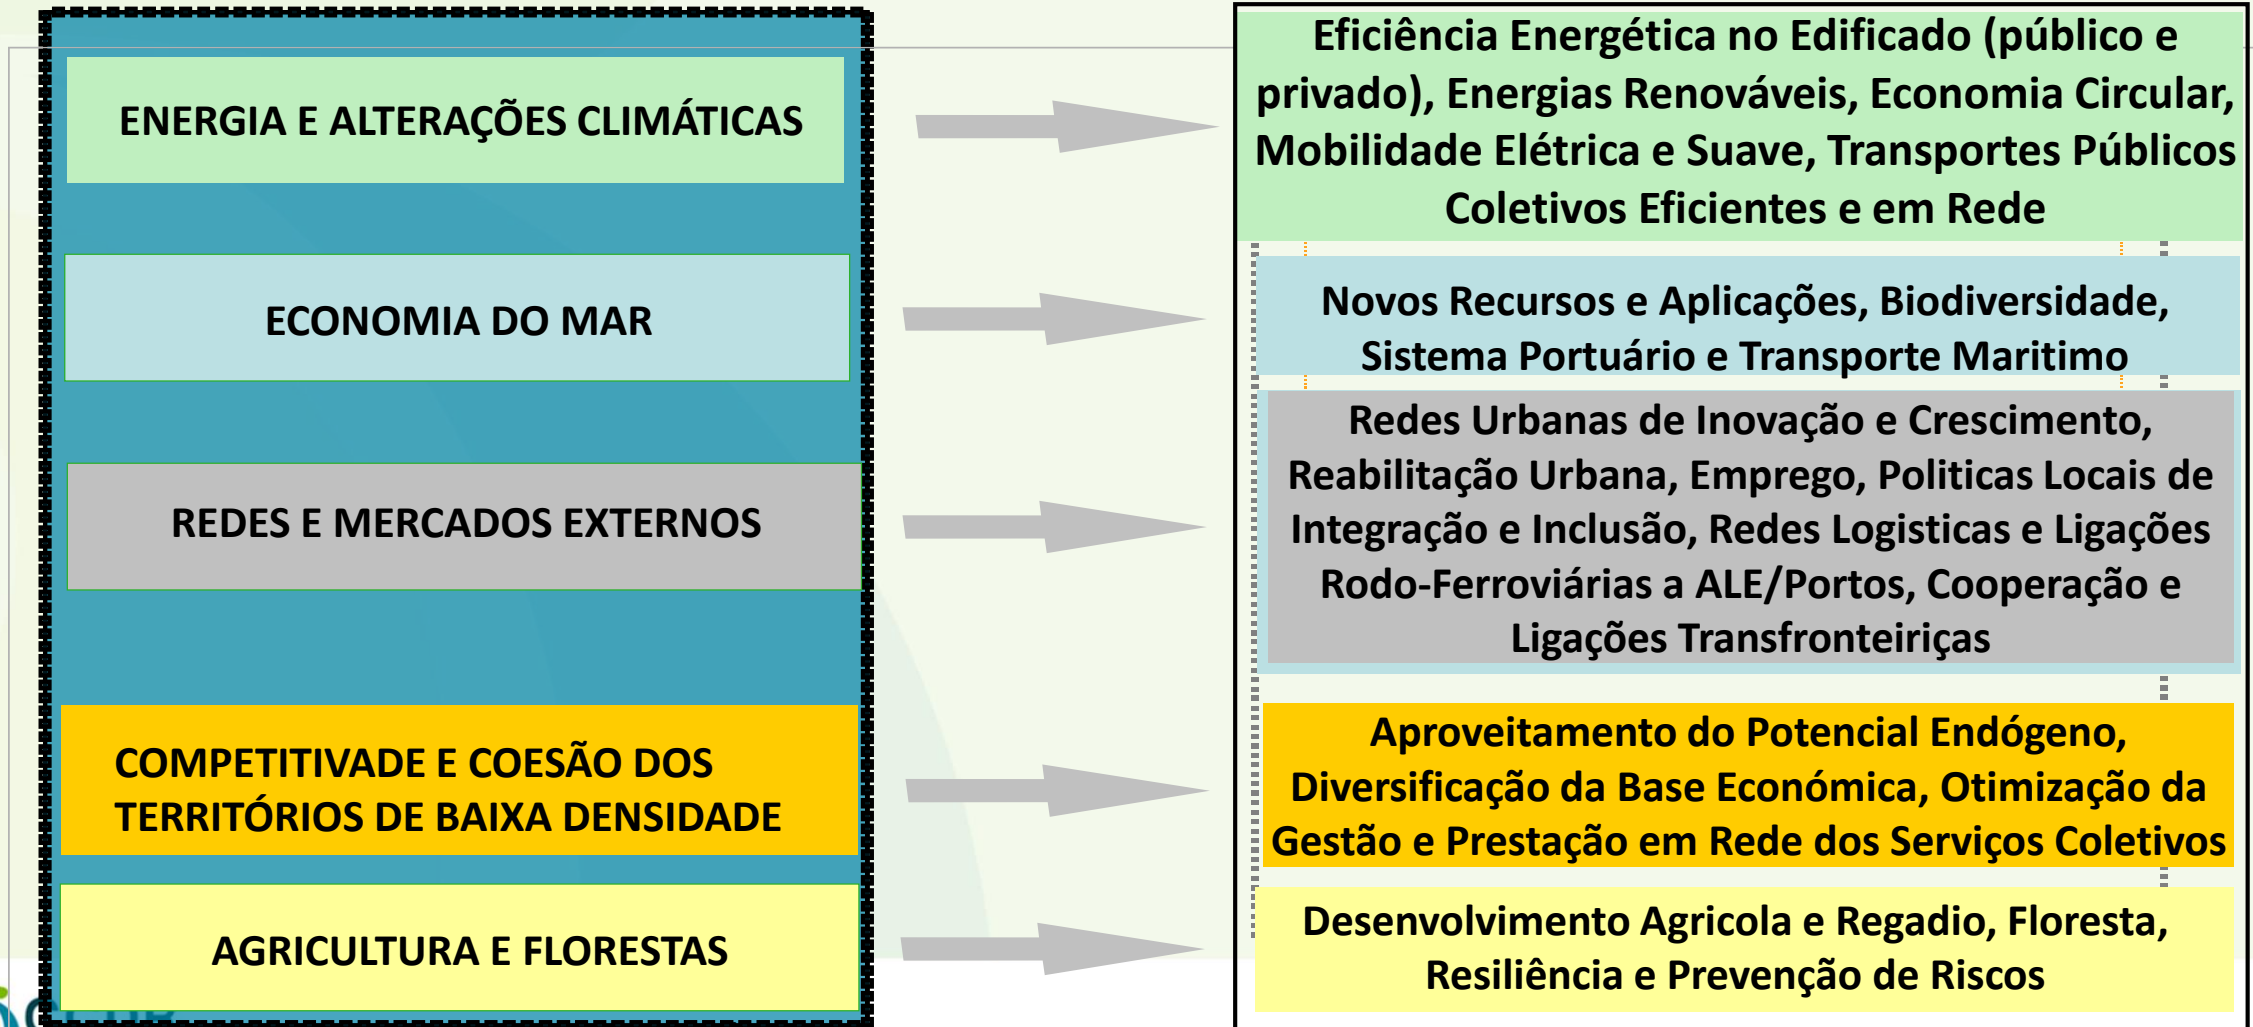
ENERGIA E ALTERAÇÕES CLIMÁTICAS

ECONOMIA DO MAR

REDES E MERCADOS EXTERNOS

COMPETITIVADE E COESÃO DOS TERRITÓRIOS DE BAIXA DENSIDADE

AGRICULTURA E FLORESTAS

Eficiência Energética no Edificado (público e privado), Energias Renováveis, Economia Circular, Mobilidade Elétrica e Suave, Transportes Públicos Coletivos Eficientes e em Rede

Novos Recursos e Aplicações, Biodiversidade, Sistema Portuário e Transporte Maritimo

Redes Urbanas de Inovação e Crescimento, Reabilitação Urbana, Emprego, Politicas Locais de Integração e Inclusão, Redes Logisticas e Ligações Rodo-Ferroviárias a ALE/Portos, Cooperação e Ligações Transfronteiriças

Aproveitamento do Potencial Endógeno, Diversificação da Base Económica, Otimização da Gestão e Prestação em Rede dos Serviços Coletivos

Desenvolvimento Agricola e Regadio, Floresta, Resiliência e Prevenção de Riscos